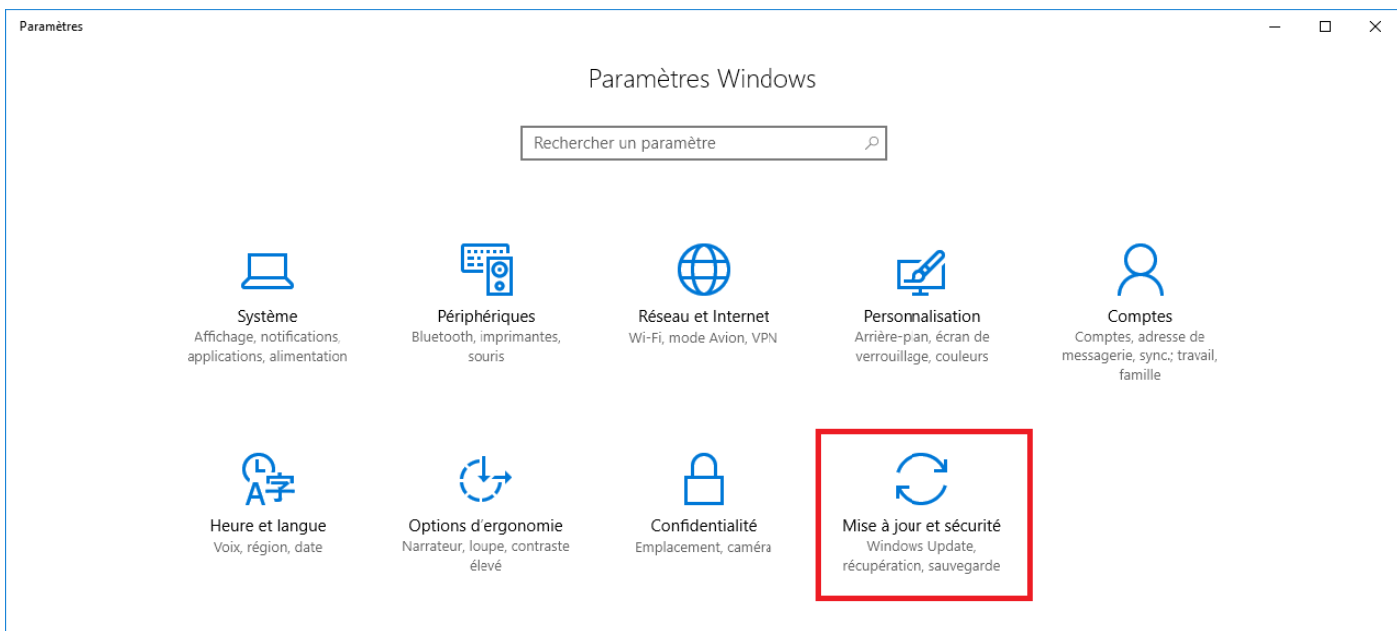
Paramètres

Paramètres Windows

Rechercher un paramètre

Système
Affichage, notifications, applications, alimentation

Périphériques
Bluetooth, imprimantes, souris

Réseau et Internet
Wi-Fi, mode Avion, VPN

Personnalisation
Arrière-plan, écran de verrouillage, couleurs

Comptes
Comptes, adresse de messagerie, sync., travail, famille

Heure et langue
Voix, région, date

Options d'ergonomie
Narrateur, loupe, contraste élevé

Confidentialité
Emplacement, caméra

Mise à jour et sécurité
Windows Update, récupération, sauvegarde